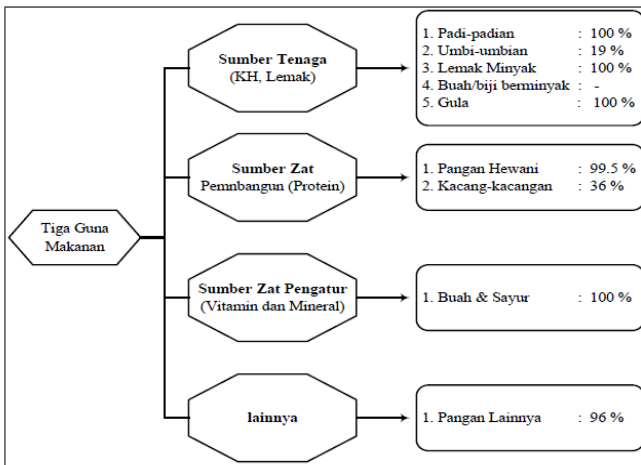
Tiga Guna Makanan

Sumber Tenaga (KH, Lemak)

1. Padi-padian : 100 %
2. Umbi-umbian : 19 %
3. Lemak Minyak : 100 %
4. Buah/biji berminyak : -
5. Gula : 100 %

Sumber Zat Pemnbangun (Protein)

1. Pangan Hewani : 99.5 %
2. Kacang-kacangan : 36 %

Sumber Zat Pengatur (Vitamin dan Mineral)

1. Buah & Sayur : 100 %

lainnya

1. Pangan Lainnya : 96 %